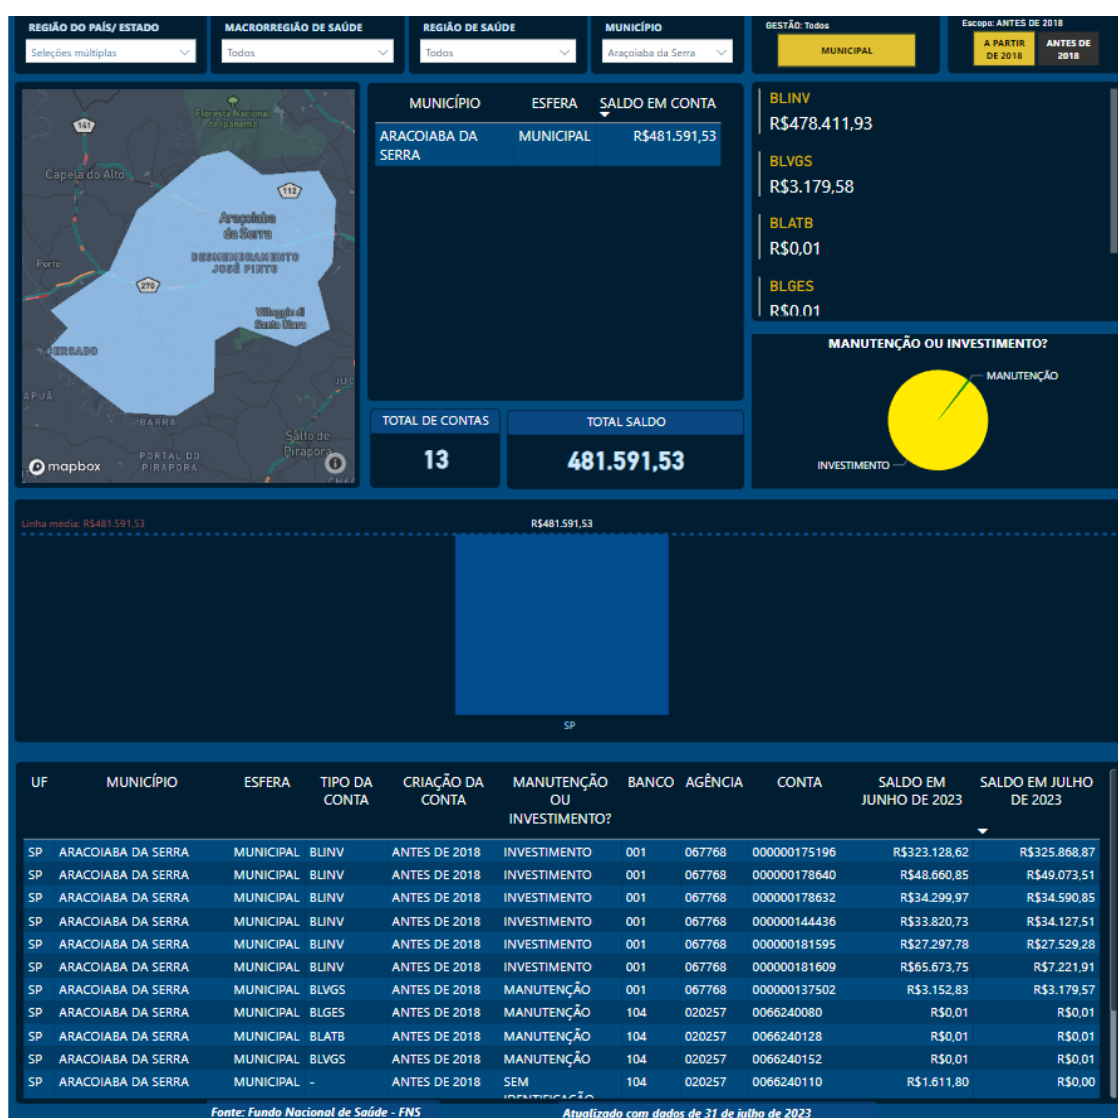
REGIÃO DO PAÍS/ ESTADO
Seleções múltiplas

MACRORREGIÃO DE SAÚDE
Todos

REGIÃO DE SAÚDE
Todos

MUNICÍPIO
Araçoiaba da Serra

GESTÃO: Todos
MUNICIPAL

Escopo: ANTES DE 2018
A PARTIR DE 2018
ANTES DE 2018

Floresta Nacional de Ipanema
141
Capela do Alto
112
Araçoiaba da Serra
DESMEMBRAMENTO JOSÉ PINTO
Porto
270
Villaggio di Santa Clara
CERCADO
APUÁ
BARRA
Salto de Pirapora
PORTAL DO PIRAPORA
mapbox

| MUNICÍPIO | ESFERA | SALDO EM CONTA |
|---|---|---|
| ARACOIABA DA SERRA | MUNICIPAL | R$481.591,53 |

TOTAL DE CONTAS
13

TOTAL SALDO
481.591,53

BLINV
R$478.411,93
BLVGS
R$3.179,58
BLATB
R$0,01
BLGES
R$0,01

MANUTENÇÃO OU INVESTIMENTO?
MANUTENÇÃO
INVESTIMENTO

Linha média: R$481.591,53
R$481.591,53
SP

| UF | MUNICÍPIO | ESFERA | TIPO DA CONTA | CRIAÇÃO DA CONTA | MANUTENÇÃO OU INVESTIMENTO? | BANCO | AGÊNCIA | CONTA | SALDO EM JUNHO DE 2023 | SALDO EM JULHO DE 2023 |
|---|---|---|---|---|---|---|---|---|---|---|
| SP | ARACOIABA DA SERRA | MUNICIPAL | BLINV | ANTES DE 2018 | INVESTIMENTO | 001 | 067768 | 000000175196 | R$323.128,62 | R$325.868,87 |
| SP | ARACOIABA DA SERRA | MUNICIPAL | BLINV | ANTES DE 2018 | INVESTIMENTO | 001 | 067768 | 000000178640 | R$48.660,85 | R$49.073,51 |
| SP | ARACOIABA DA SERRA | MUNICIPAL | BLINV | ANTES DE 2018 | INVESTIMENTO | 001 | 067768 | 000000178632 | R$34.299,97 | R$34.590,85 |
| SP | ARACOIABA DA SERRA | MUNICIPAL | BLINV | ANTES DE 2018 | INVESTIMENTO | 001 | 067768 | 000000144436 | R$33.820,73 | R$34.127,51 |
| SP | ARACOIABA DA SERRA | MUNICIPAL | BLINV | ANTES DE 2018 | INVESTIMENTO | 001 | 067768 | 000000181595 | R$27.297,78 | R$27.529,28 |
| SP | ARACOIABA DA SERRA | MUNICIPAL | BLINV | ANTES DE 2018 | INVESTIMENTO | 001 | 067768 | 000000181609 | R$65.673,75 | R$7.221,91 |
| SP | ARACOIABA DA SERRA | MUNICIPAL | BLVGS | ANTES DE 2018 | MANUTENÇÃO | 001 | 067768 | 000000137502 | R$3.152,83 | R$3.179,57 |
| SP | ARACOIABA DA SERRA | MUNICIPAL | BLGES | ANTES DE 2018 | MANUTENÇÃO | 104 | 020257 | 0066240080 | R$0,01 | R$0,01 |
| SP | ARACOIABA DA SERRA | MUNICIPAL | BLATB | ANTES DE 2018 | MANUTENÇÃO | 104 | 020257 | 0066240128 | R$0,01 | R$0,01 |
| SP | ARACOIABA DA SERRA | MUNICIPAL | BLVGS | ANTES DE 2018 | MANUTENÇÃO | 104 | 020257 | 0066240152 | R$0,01 | R$0,01 |
| SP | ARACOIABA DA SERRA | MUNICIPAL | - | ANTES DE 2018 | SEM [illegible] | 104 | 020257 | 0066240110 | R$1.611,80 | R$0,00 |

Fonte: Fundo Nacional de Saúde - FNS
Atualizado com dados de 31 de julho de 2023